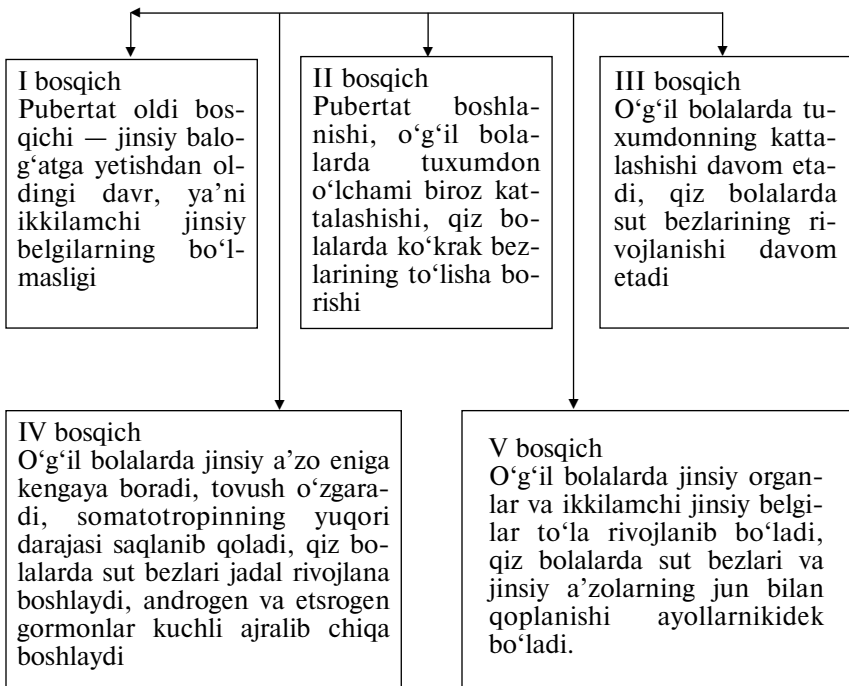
I bosqich
Pubertat oldi bosqichi — jinsiy balog‘atga yetishdan oldingi davr, ya’ni ikkilamchi jinsiy belgilarning bo‘lmasligi

II bosqich
Pubertat boshlanishi, o‘g‘il bolalarda tuxumdon o‘lchami biroz kattalashishi, qiz bolalarda ko‘krak bezlarining to‘lisha borishi

III bosqich
O‘g‘il bolalarda tuxumdonning kattalashishi davom etadi, qiz bolalarda sut bezlarining rivojlanishi davom etadi

IV bosqich
O‘g‘il bolalarda jinsiy a’zo eniga kengaya boradi, tovush o‘zgaradi, somatotropinning yuqori darajasi saqlanib qoladi, qiz bolalarda sut bezlari jadal rivojlana boshlaydi, androgen va etsrogen gormonlar kuchli ajralib chiqa boshlaydi

V bosqich
O‘g‘il bolalarda jinsiy organlar va ikkilamchi jinsiy belgilar to‘la rivojlanib bo‘ladi, qiz bolalarda sut bezlari va jinsiy a’zolarning jun bilan qoplanishi ayollarnikidek bo‘ladi.